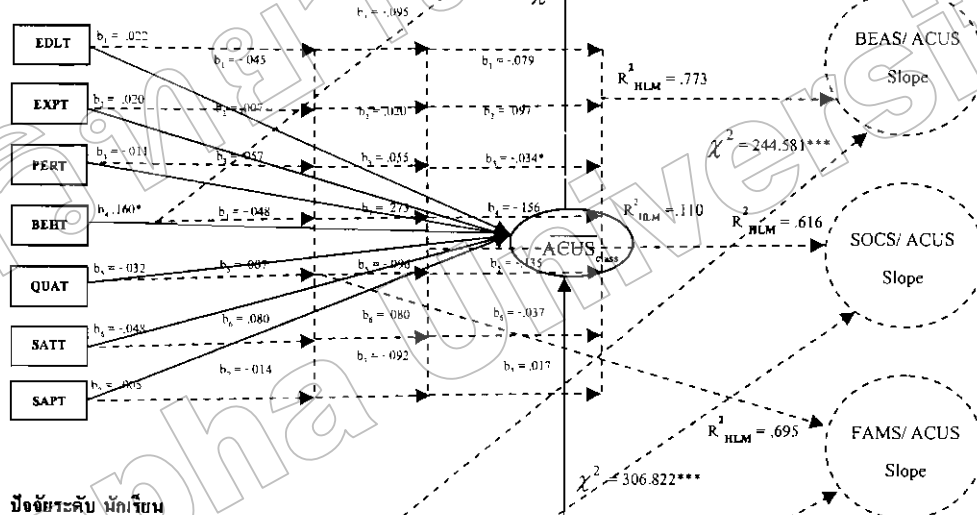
$b_1 = .095$

$\chi^2$

EDLT

$b_1 = .022$

$b_1 = -.045$

$b_1 = -.079$

BEAS/ ACUS Slope

EXPT

$b_2 = .020$

$b_2 = .007$

$b_2 = .020$

$b_2 = .097$

$R^2_{HLM} = .773$

PERT

$b_3 = .011$

$b_3 = .057$

$b_3 = .055$

$b_3 = .034*$

$\chi^2 = 244.581***$

BEHT

$b_4 .160*$

$b_4 = -.048$

$b_4 = .273$

$b_4 = -.156$

$R^2_{HLM} = .110$

$R^2_{HLM} = .616$

SOCS/ ACUS Slope

$\overline{ACUS}_{class}$

QUAT

$b_5 = -.032$

$b_5 = .087$

$b_5 = .090$

$b_5 = -.135$

SATT

$b_6 = -.048$

$b_6 = .080$

$b_6 = .080$

$b_6 = -.037$

SAPT

$b_7 = .005$

$b_7 = -.014$

$b_7 = -.092$

$b_7 = .017$

$R^2_{HLM} = .695$

FAMS/ ACUS Slope

$\chi^2 = 306.822***$

ปัจจัยระดับ นักเรียน